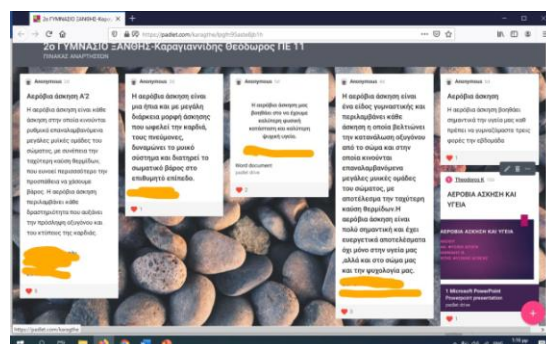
2ο ΓΥΜΝΑΣΙΟ ΞΑΝΘΗΣ-Καρα ×

https://padlet.com/karagthe/

2ο ΓΥΜΝΑΣΙΟ ΞΑΝΘΗΣ-Καραγιαννίδης Θεόδωρος ΠΕ 11

ΠΙΝΑΚΑΣ ΑΝΑΡΤΗΣΕΩΝ

Anonymous

Αερόβια άσκηση Α'2

Η αερόβια άσκηση είναι κάθε άσκηση στην οποία κινούνται ρυθμικά επαναλαμβανόμενα μεγάλες μυϊκές ομάδες του σώματος, με συνέπεια την ταχύτερη καύση θερμίδων, που ευνοεί περισσότερο την προστασία και μείωση βάρους. Η αερόβια άσκηση περιλαμβάνει κάθε δραστηριότητα που αυξάνει την πρόσληψη οξυγόνου και του κτύπους της καρδιάς.

Anonymous

Η αερόβια άσκηση είναι μια ήπια και με μεγάλη διάρκεια μορφή άσκησης που ωφελεί την καρδιά, τους πνεύμονες, δυναμώνει το μυϊκό σύστημα και διατηρεί το σωματικό βάρος στο επιθυμητό επίπεδο.

Anonymous

Η αερόβια άσκηση μας βοηθάει στο να έχουμε καλύτερη φυσική κατάσταση και καλύτερη φυσική υγεία.

Word document
padlet drive

Anonymous

Η αερόβια άσκηση είναι ένα είδος γυμναστικής και περιλαμβάνει κάθε άσκηση η οποία βελτιώνει την κατανάλωση οξυγόνου από το σώμα και στην οποία κινούνται επαναλαμβανόμενα μεγάλες μυϊκές ομάδες του σώματος, με αποτέλεσμα την ταχύτερη καύση θερμίδων.Η αερόβια άσκηση είναι πολύ σημαντική και έχει ευεργετικά αποτελέσματα όχι μόνο στην υγεία μας ,αλλά και στο σώμα μας και την ψυχολογία μας.

Anonymous

Αερόβια άσκηση

Η αερόβια άσκηση βοηθάει σημαντικά την υγεία μας καθ πρέπει να γυμναζόμαστε τρεις φορές την εβδομάδα

Theodoros K.

ΑΕΡΟΒΙΑ ΑΣΚΗΣΗ ΚΑΙ ΥΓΕΙΑ

ΑΕΡΟΒΙΑ ΑΣΚΗΣΗ ΚΑΙ ΥΓΕΙΑ

1 Microsoft PowerPoint Powerpoint presentation
padlet drive

https://padlet.com/karagthe